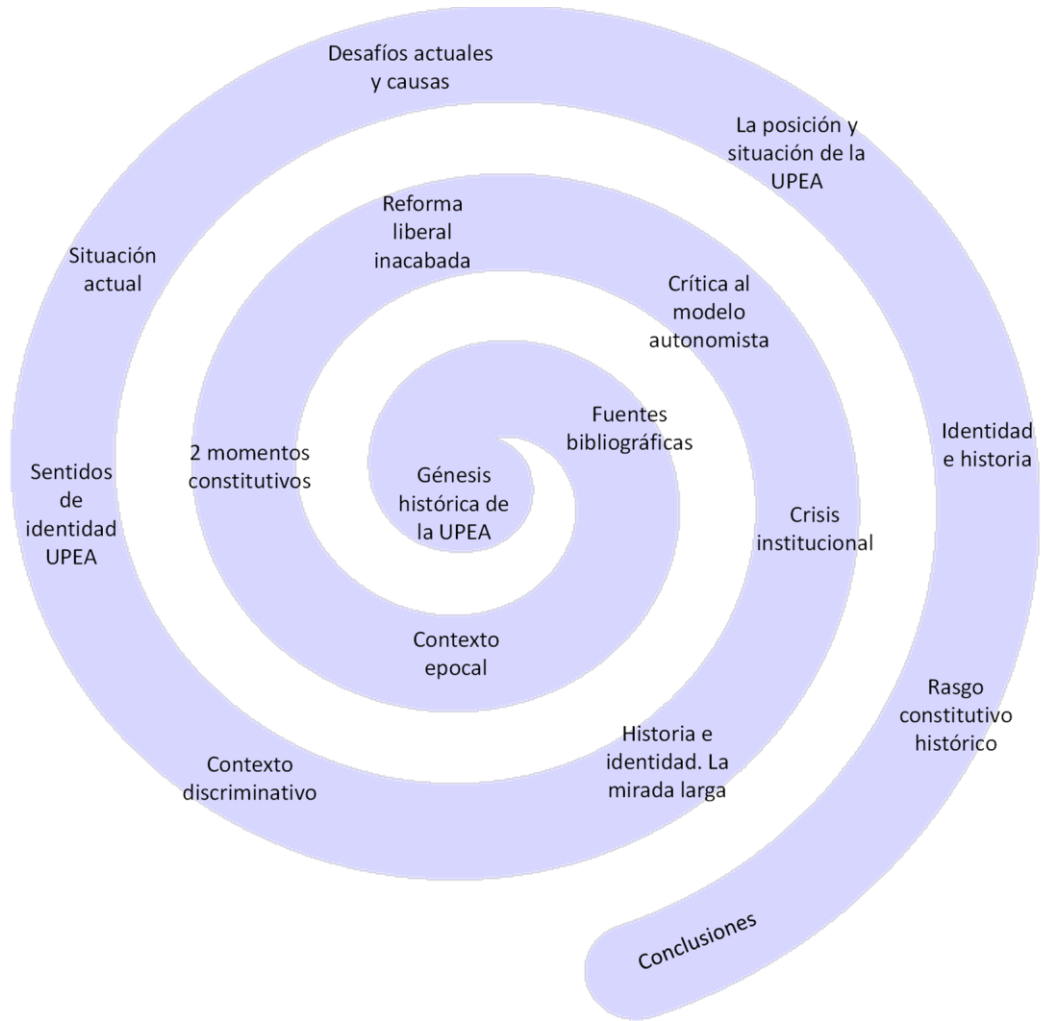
Génesis histórica de la UPEA

Fuentes bibliográficas

Crisis institucional

Historia e identidad. La mirada larga

Contexto epocal

2 momentos constitutivos

Reforma liberal inacabada

Crítica al modelo autonomista

Identidad e historia

Rasgo constitutivo histórico

Contexto discriminativo

Sentidos de identidad UPEA

Situación actual

Desafíos actuales y causas

La posición y situación de la UPEA

Conclusiones